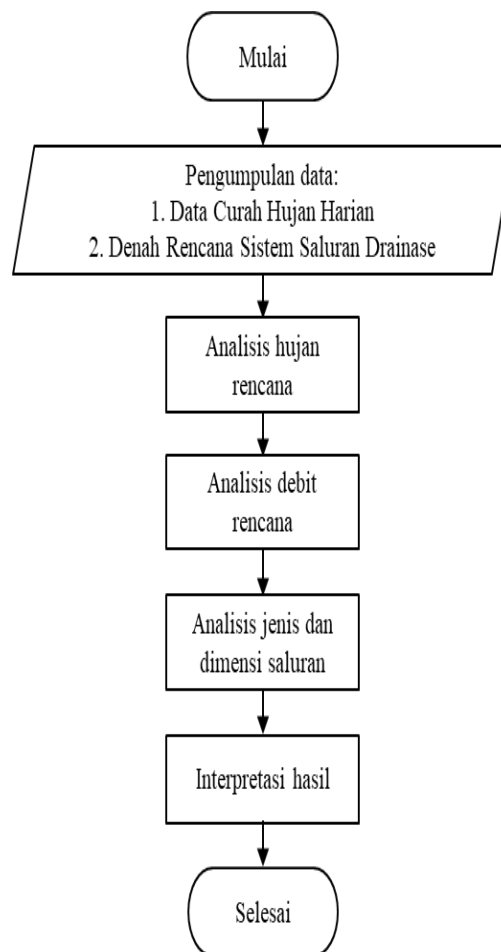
Mulai

Pengumpulan data:
1. Data Curah Hujan Harian
2. Denah Rencana Sistem Saluran Drainase

Analisis hujan rencana

Analisis debit rencana

Analisis jenis dan dimensi saluran

Interpretasi hasil

Selesai